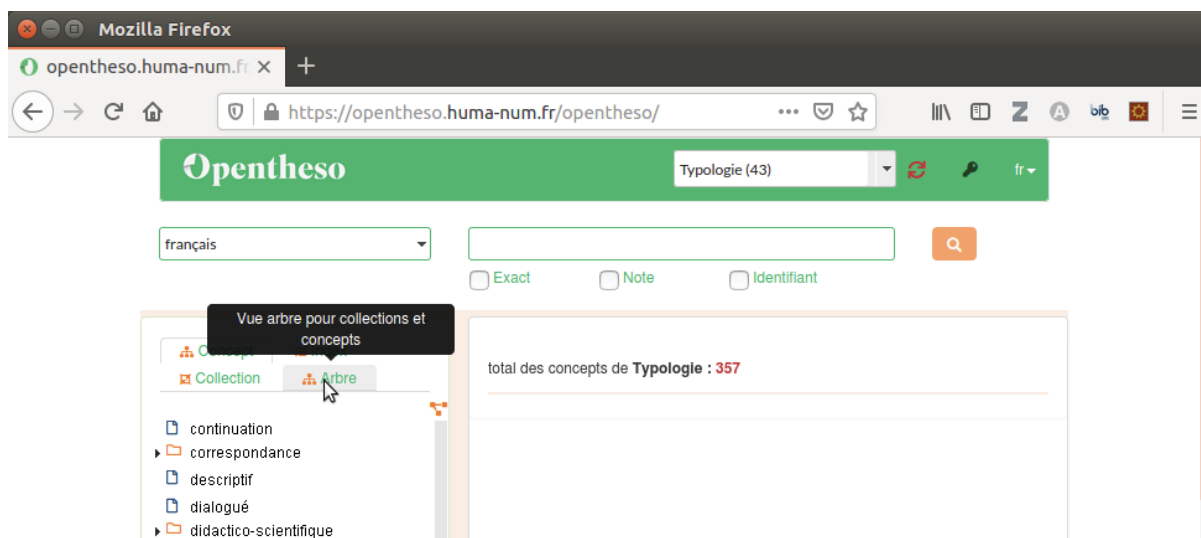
Mozilla Firefox

opentheso.huma-num.fr ×

https://opentheso.huma-num.fr/opentheso/

Opentheso

Typologie (43)

fr

français

Exact Note Identifiant

Vue arbre pour collections et concepts

Concept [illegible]

Collection Arbre

total des concepts de Typologie : 357

continuation
correspondance
descriptif
dialogué
didactico-scientifique